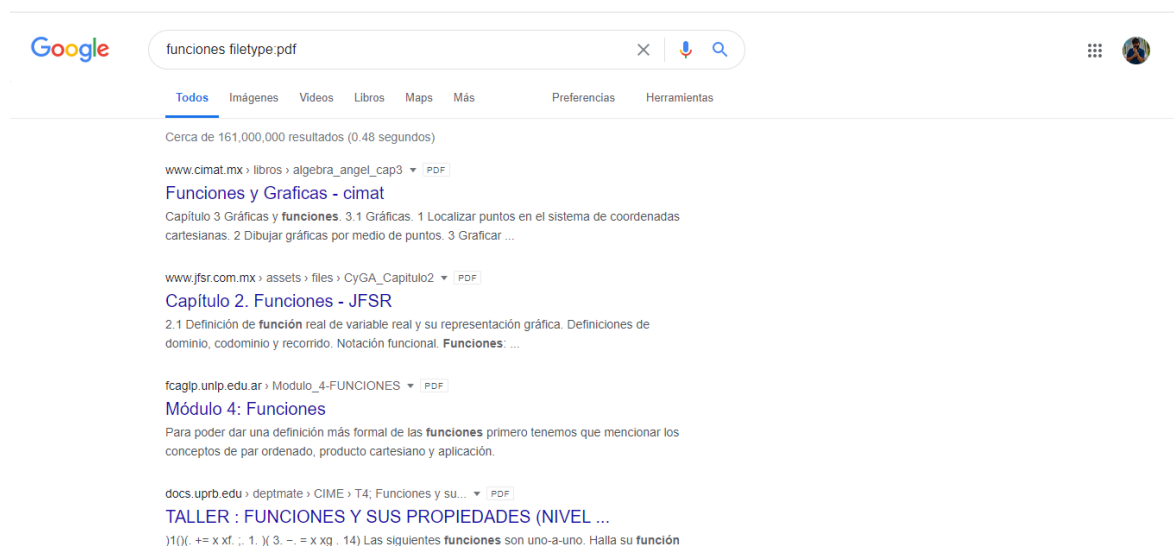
Google

funciones filetype:pdf

Todos Imágenes Videos Libros Maps Más Preferencias Herramientas

Cerca de 161,000,000 resultados (0.48 segundos)

www.cimat.mx › libros › algebra_angel_cap3 ▾ PDF
Funciones y Graficas - cimat
Capítulo 3 Gráficas y funciones. 3.1 Gráficas. 1 Localizar puntos en el sistema de coordenadas cartesianas. 2 Dibujar gráficas por medio de puntos. 3 Graficar ...

www.jfsr.com.mx › assets › files › CyGA_Capitulo2 ▾ PDF
Capítulo 2. Funciones - JFSR
2.1 Definición de función real de variable real y su representación gráfica. Definiciones de dominio, codominio y recorrido. Notación funcional. Funciones: ...

fcaglp.unlp.edu.ar › Modulo_4-FUNCIONES ▾ PDF
Módulo 4: Funciones
Para poder dar una definición más formal de las funciones primero tenemos que mencionar los conceptos de par ordenado, producto cartesiano y aplicación.

docs.uprb.edu › deptmate › CIME › T4; Funciones y su... ▾ PDF
TALLER : FUNCIONES Y SUS PROPIEDADES (NIVEL ...
)1()(. += x xf. ;. 1. )( 3. −. = x xg . 14) Las siguientes funciones son uno-a-uno. Halla su función